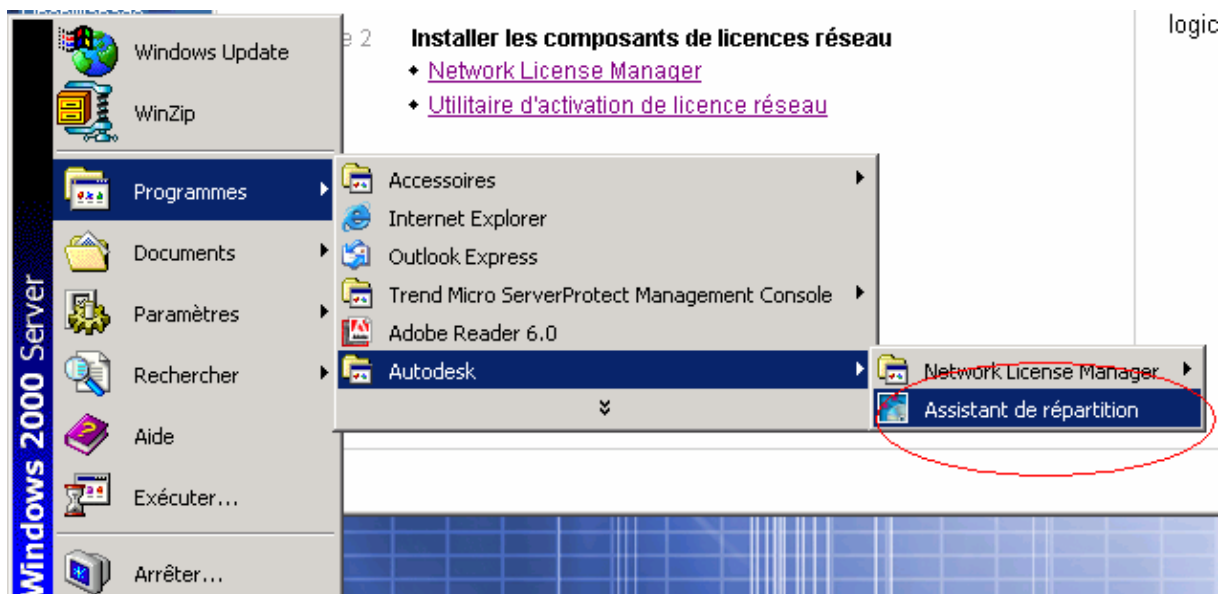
Windows 2000 Server

Windows Update

WinZip

Programmes

Documents

Paramètres

Rechercher

Aide

Exécuter...

Arrêter...

e 2 Installer les composants de licences réseau

- Network License Manager
- Utilitaire d'activation de licence réseau

logic

Accessoires

Internet Explorer

Outlook Express

Trend Micro ServerProtect Management Console

Adobe Reader 6.0

Autodesk

Network License Manager

Assistant de répartition